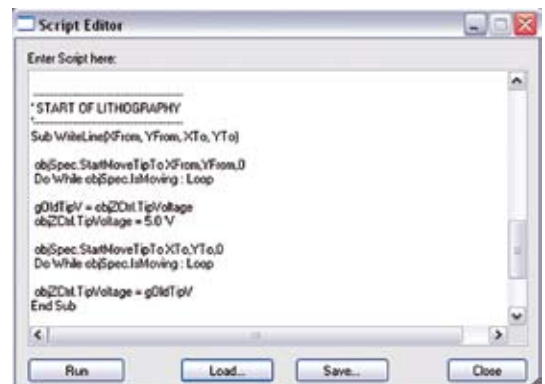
Script Editor

Enter Script here:

'-----------------------------------
' START OF LITHOGRAPHY
'-----------------------------------
Sub WriteLine(XFrom, YFrom, XTo, YTo)

objSpec.StartMoveTipTo XFrom,YFrom,0
Do While objSpec.IsMoving : Loop

gOldTipV = objZCtrl.TipVoltage
objZCtrl.TipVoltage = 5.0 'V

objSpec.StartMoveTipTo XTo,YTo,0
Do While objSpec.IsMoving : Loop

objZCtrl.TipVoltage = gOldTipV
End Sub

Run Load... Save... Close